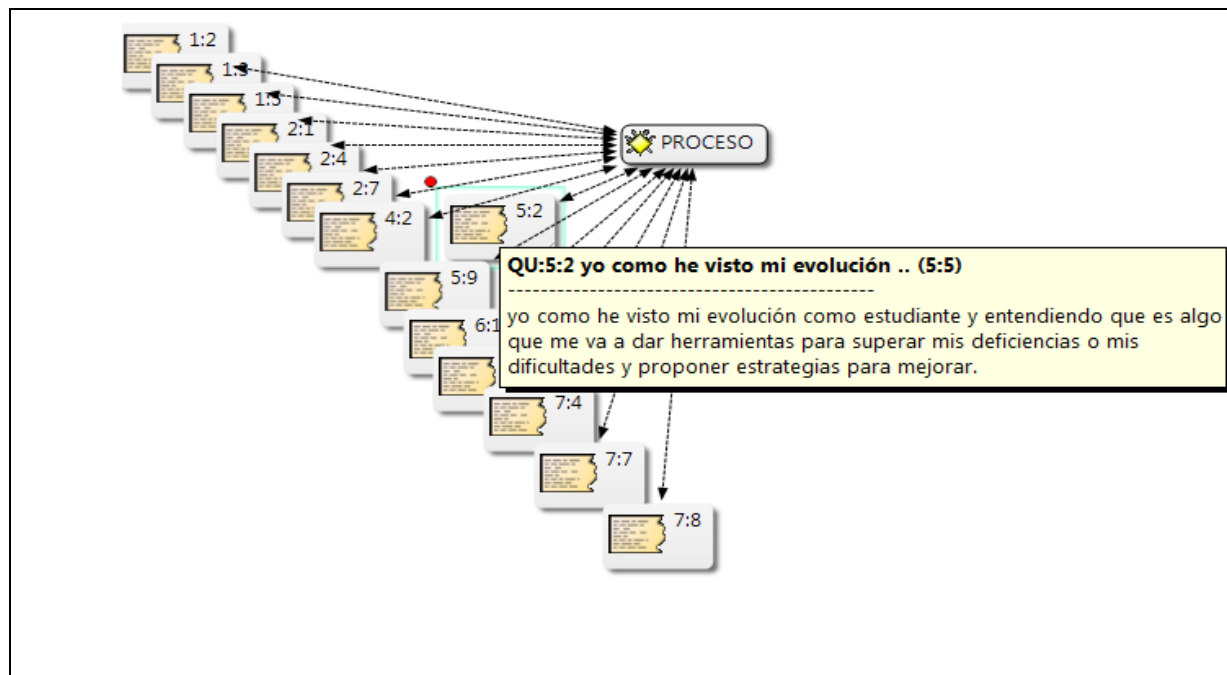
1:2

1:3

1:5

2:1

2:4

2:7

4:2

5:2

PROCESO

QU:5:2 yo como he visto mi evolución .. (5:5)

----------------------------------------------

yo como he visto mi evolución como estudiante y entendiendo que es algo que me va a dar herramientas para superar mis deficiencias o mis dificultades y proponer estrategias para mejorar.

5:9

6:1

7:4

7:7

7:8